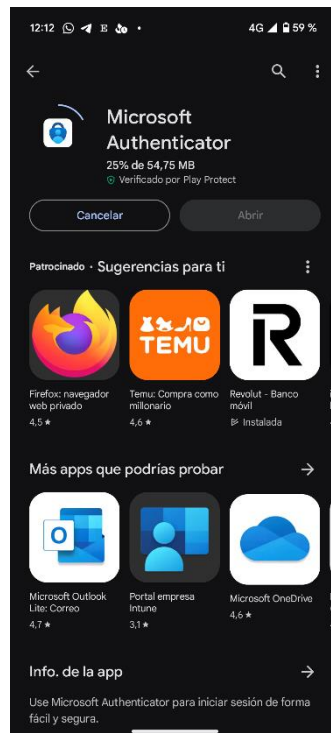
12:12 4G 59 %

Microsoft Authenticator
25% de 54,75 MB
Verificado por Play Protect

Cancelar
Abrir

Patrocinado · Sugerencias para ti

TEMU

Firefox: navegador web privado
4,5 ★

Temu: Compra como millonario
4,6 ★

Revolut - Banco móvil
Instalada

Más apps que podrías probar

Microsoft Outlook Lite: Correo
4,7 ★

Portal empresa Intune
3,1 ★

Microsoft OneDrive
4,6 ★

Info. de la app

Use Microsoft Authenticator para iniciar sesión de forma fácil y segura.